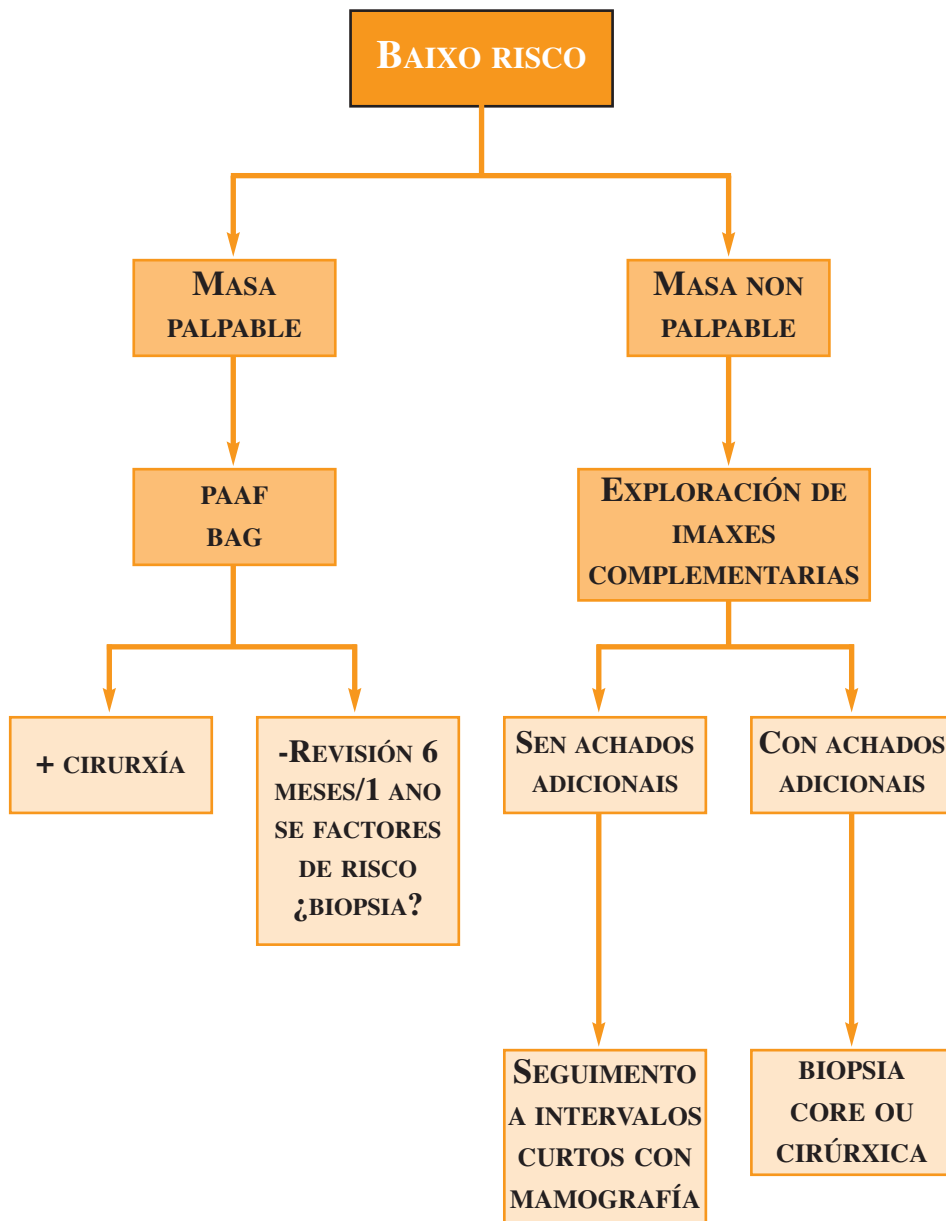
Baixo risco

Masa palpable

Masa non palpable

PAAF BAG

Exploración de imaxes complementarias

+ cirurxía

-Revisión 6 meses/1 ano se factores de risco ¿biopsia?

Sen achados adicionais

Con achados adicionais

Seguimento a intervalos curtos con mamografía

biopsia core ou cirúrxica